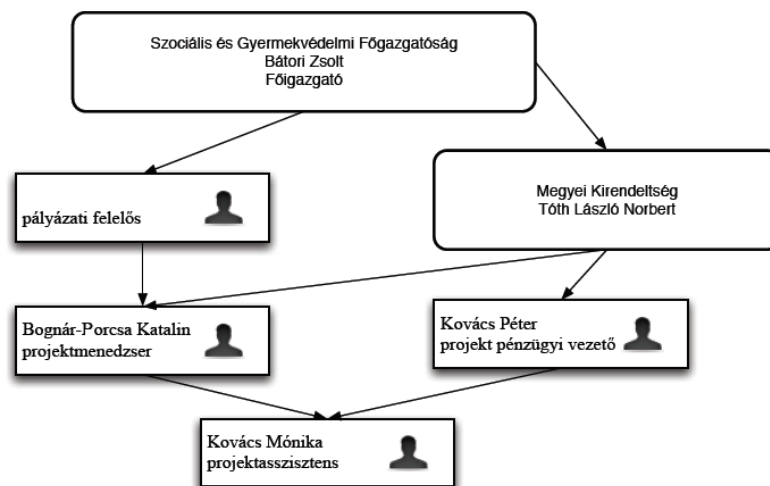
Szociális és Gyermekvédelmi Főgazgatóság
Bátori Zsolt
Főigazgató

pályázati felelős

Megyei Kirendeltség
Tóth László Norbert

Bognár-Porcsa Katalin
projektmenedzser

Kovács Péter
projekt pénzügyi vezető

Kovács Mónika
projektasszisztens